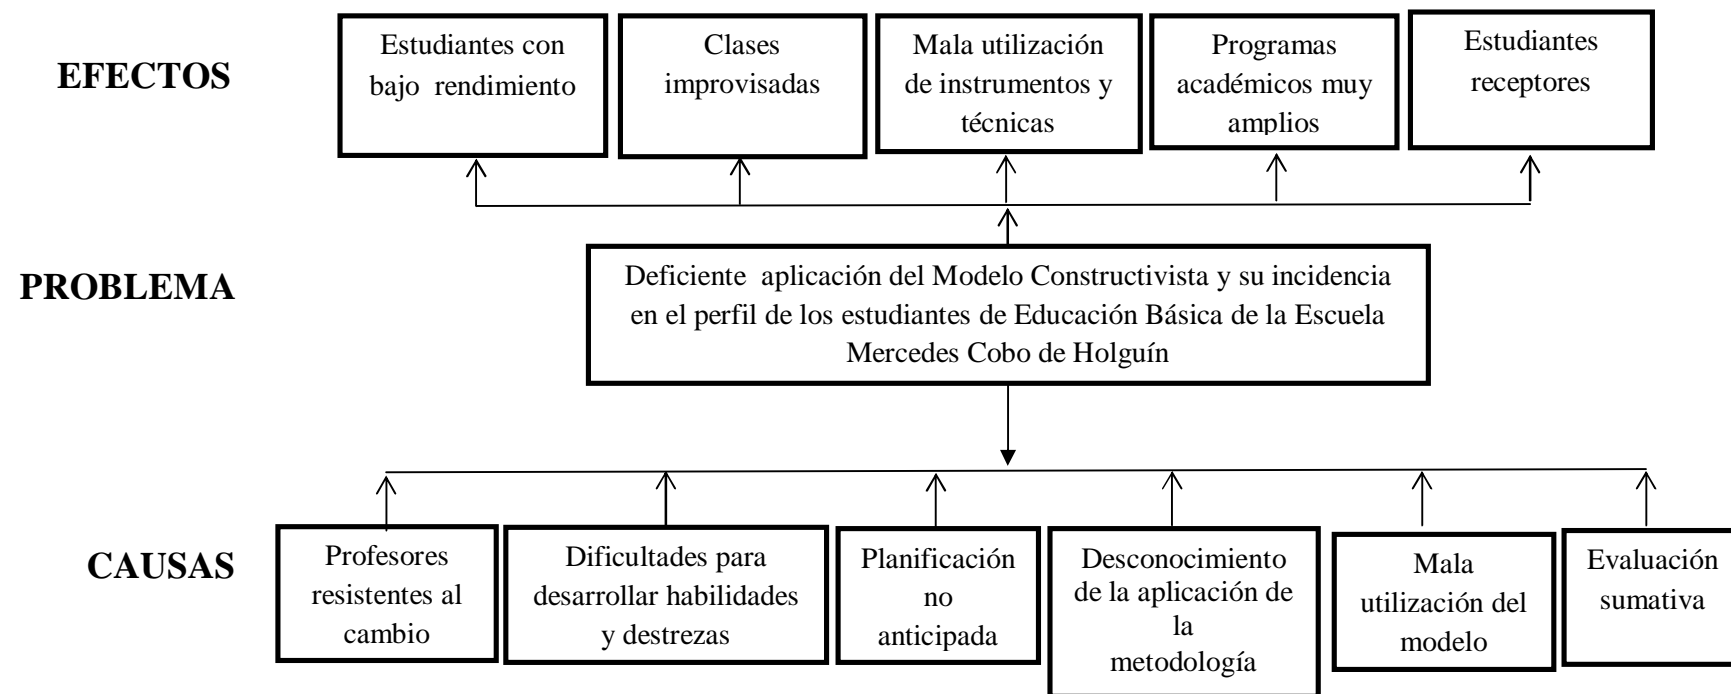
EFECTOS

Estudiantes con bajo rendimiento

Clases improvisadas

Mala utilización de instrumentos y técnicas

Programas académicos muy amplios

Estudiantes receptores

PROBLEMA

Deficiente aplicación del Modelo Constructivista y su incidencia en el perfil de los estudiantes de Educación Básica de la Escuela Mercedes Cobo de Holguín

CAUSAS

Profesores resistentes al cambio

Dificultades para desarrollar habilidades y destrezas

Planificación no anticipada

Desconocimiento de la aplicación de la metodología

Mala utilización del modelo

Evaluación sumativa